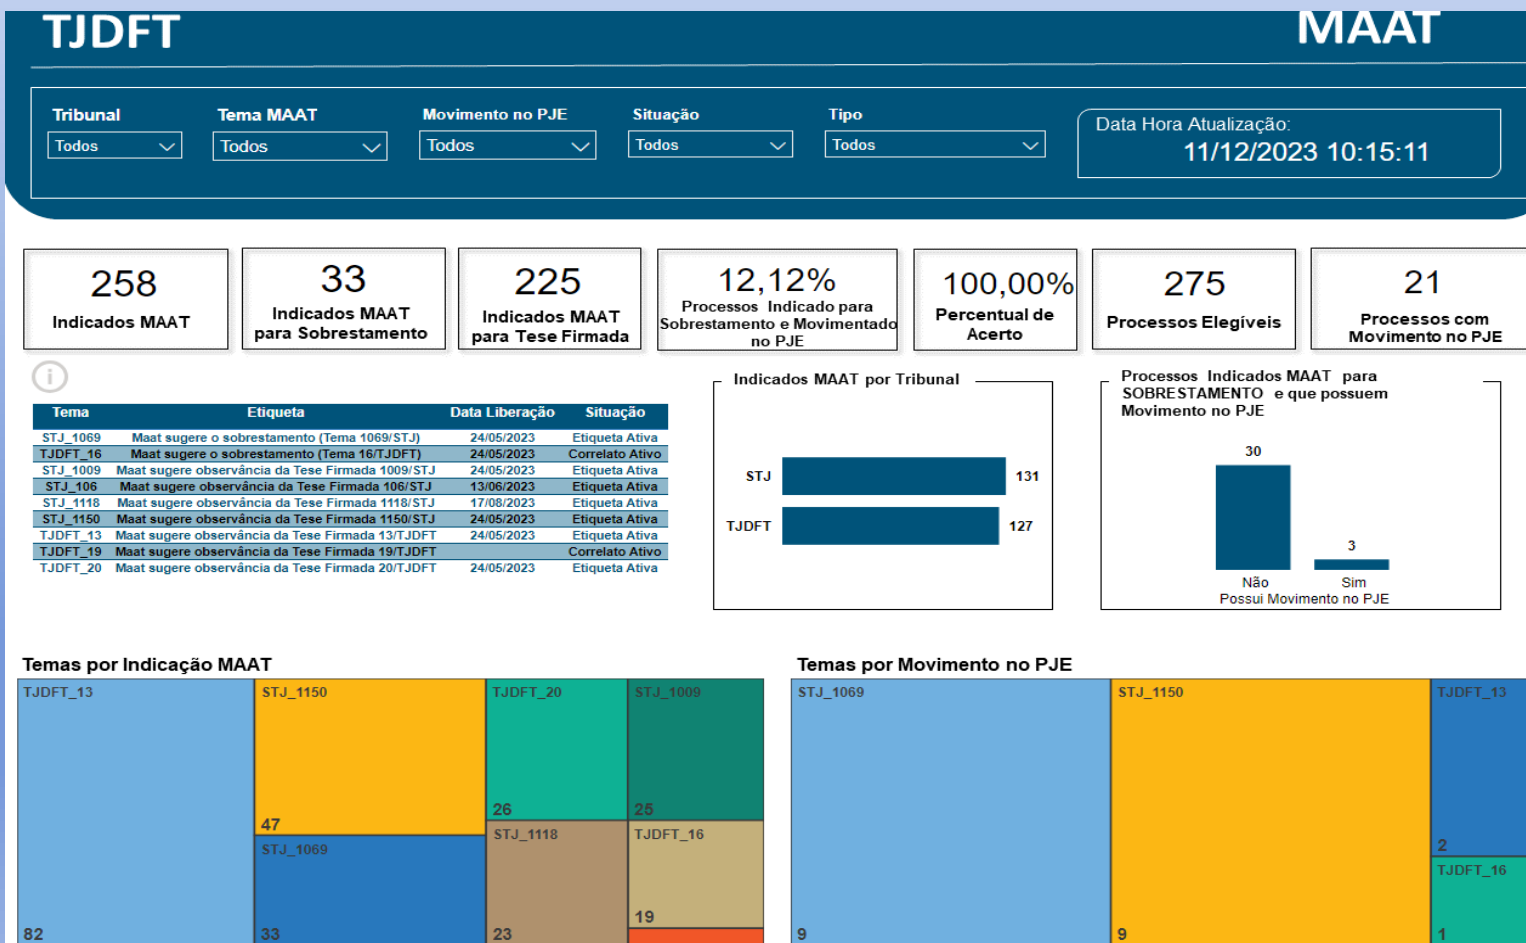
TJDFT

MAAT

Tribunal
Todos

Tema MAAT
Todos

Movimento no PJE
Todos

Situação
Todos

Tipo
Todos

Data Hora Atualização:
11/12/2023 10:15:11

258
Indicados MAAT

33
Indicados MAAT para Sobrestamento

225
Indicados MAAT para Tese Firmada

12,12%
Processos Indicado para Sobrestamento e Movimentado no PJE

100,00%
Percentual de Acerto

275
Processos Elegíveis

21
Processos com Movimento no PJE

| Tema | Etiqueta | Data Liberação | Situação |
|---|---|---|---|
| STJ_1069 | Maat sugere o sobrestamento (Tema 1069/STJ) | 24/05/2023 | Etiqueta Ativa |
| TJDFT_16 | Maat sugere o sobrestamento (Tema 16/TJDFT) | 24/05/2023 | Correlato Ativo |
| STJ_1009 | Maat sugere observância da Tese Firmada 1009/STJ | 24/05/2023 | Etiqueta Ativa |
| STJ_106 | Maat sugere observância da Tese Firmada 106/STJ | 13/06/2023 | Etiqueta Ativa |
| STJ_1118 | Maat sugere observância da Tese Firmada 1118/STJ | 17/08/2023 | Etiqueta Ativa |
| STJ_1150 | Maat sugere observância da Tese Firmada 1150/STJ | 24/05/2023 | Etiqueta Ativa |
| TJDFT_13 | Maat sugere observância da Tese Firmada 13/TJDFT | 24/05/2023 | Etiqueta Ativa |
| TJDFT_19 | Maat sugere observância da Tese Firmada 19/TJDFT | | Correlato Ativo |
| TJDFT_20 | Maat sugere observância da Tese Firmada 20/TJDFT | 24/05/2023 | Etiqueta Ativa |

Indicados MAAT por Tribunal
STJ 131
TJDFT 127

Processos Indicados MAAT para SOBRESTAMENTO e que possuem Movimento no PJE
30
3
Não
Sim
Possui Movimento no PJE

Temas por Indicação MAAT
TJDFT_13 82
STJ_1150 47
STJ_1069 33
TJDFT_20 26
STJ_1009 25
STJ_1118 23
TJDFT_16 19

Temas por Movimento no PJE
STJ_1069 9
STJ_1150 9
TJDFT_13 2
TJDFT_16 1